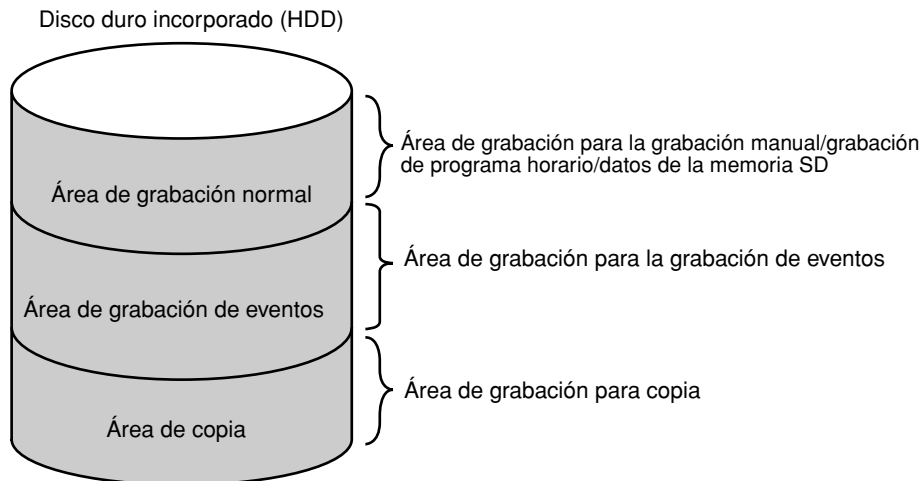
Disco duro incorporado (HDD)

Área de grabación normal

Área de grabación para la grabación manual/grabación de programa horario/datos de la memoria SD

Área de grabación de eventos

Área de grabación para la grabación de eventos

Área de copia

Área de grabación para copia